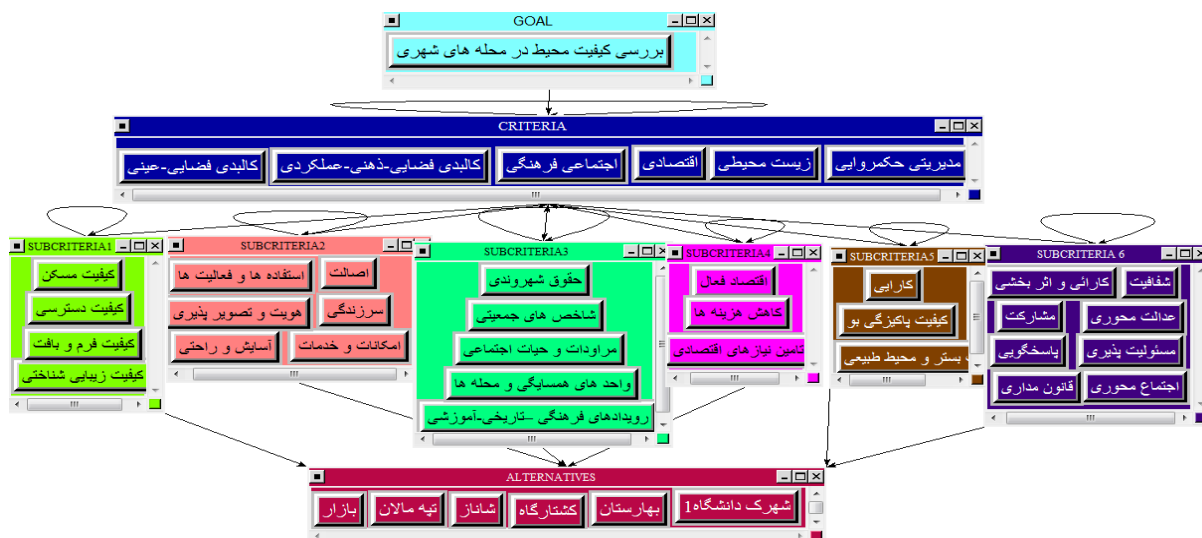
GOAL
بررسی کیفیت محیط در محله های شهری

CRITERIA
مدیریتی حکمروایی
زیست محیطی
اقتصادی
اجتماعی فرهنگی
کالبدی فضایی-ذهنی-عملکردی
کالبدی فضایی-عینی

SUBCRITERIA1
کیفیت مسکن
کیفیت دسترسی
کیفیت فرم و بافت
کیفیت زیبایی شناختی

SUBCRITERIA2
اصالت
استفاده ها و فعالیت ها
سرزندگی
هویت و تصویر پذیری
امکانات و خدمات
آسایش و راحتی

SUBCRITERIA3
حقوق شهروندی
شاخص های جمعیتی
مراودات و حیات اجتماعی
واحد های همسایگی و محله ها
رویدادهای فرهنگی -تاریخی-آموزشی

SUBCRITERIA4
اقتصاد فعال
کاهش هزینه ها
تامین نیازهای اقتصادی

SUBCRITERIA5
کارایی
کیفیت پاکیزگی بو
بستر و محیط طبیعی

SUBCRITERIA 6
شفافیت
کارائی و اثر بخشی
عدالت محوری
مشارکت
مسئولیت پذیری
پاسخگویی
اجتماع محوری
قانون مداری

ALTERNATIVES
شهرک دانشگاه1
بهارستان
کشتارگاه
شاناز
تپه مالان
بازار